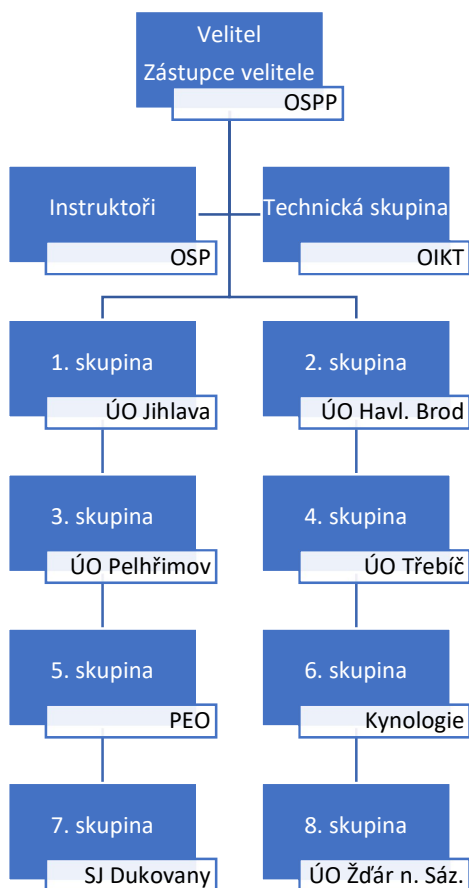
Velitel
Zástupce velitele
OSPP

Instruktoři
OSP

Technická skupina
OIKT

1. skupina
ÚO Jihlava

2. skupina
ÚO Havl. Brod

3. skupina
ÚO Pelhřimov

4. skupina
ÚO Třebíč

5. skupina
PEO

6. skupina
Kynologie

7. skupina
SJ Dukovany

8. skupina
ÚO Žďár n. Sáz.